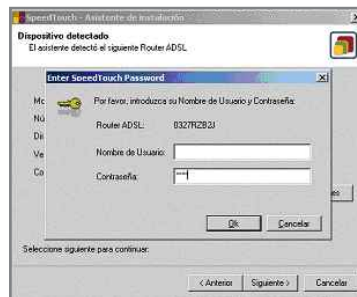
SpeedTouch - Asistente de instalación

Dispositivo detectado
El asistente detectó el siguiente Router ADSL

Mo
Nú
Di
Ve
Co

Enter SpeedTouch Password

Por favor, introduzca su Nombre de Usuario y Contraseña:

Router ADSL: 0327RZB2J

Nombre de Usuario:

Contraseña: ****

Ok Cancelar

Seleccione siguiente para continuar.

< Anterior Siguiente > Cancelar